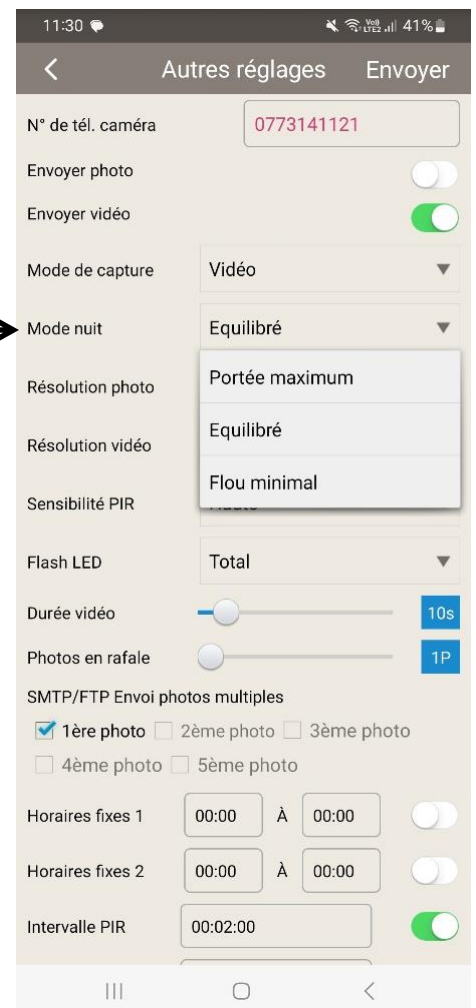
11:30 41%

Autres réglages Envoyer

N° de tél. caméra 0773141121

Envoyer photo

Envoyer vidéo

Mode de capture Vidéo

Mode nuit Equilibré

Résolution photo

Portée maximum

Résolution vidéo

Equilibré

Sensibilité PIR

Flou minimal

Flash LED Total

Durée vidéo 10s

Photos en rafale 1P

SMTP/FTP Envoi photos multiples

1ère photo 2ème photo 3ème photo

4ème photo 5ème photo

Horaires fixes 1 00:00 À 00:00

Horaires fixes 2 00:00 À 00:00

Intervalle PIR 00:02:00